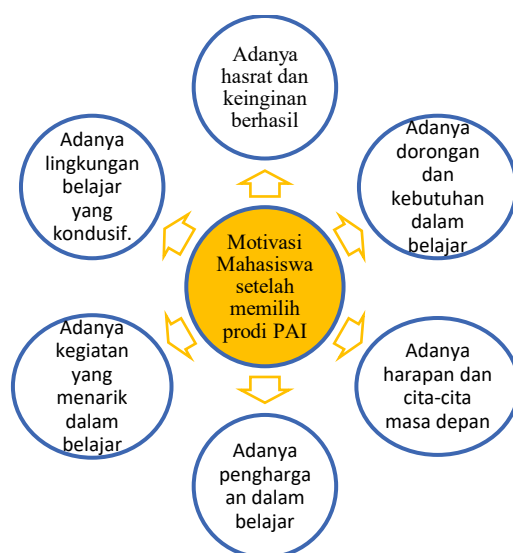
Adanya hasrat dan keinginan berhasil

Adanya dorongan dan kebutuhan dalam belajar

Adanya harapan dan cita-cita masa depan

Adanya pengharga an dalam belajar

Adanya kegiatan yang menarik dalam belajar

Adanya lingkungan belajar yang kondusif.

Motivasi Mahasiswa setelah memilih prodi PAI